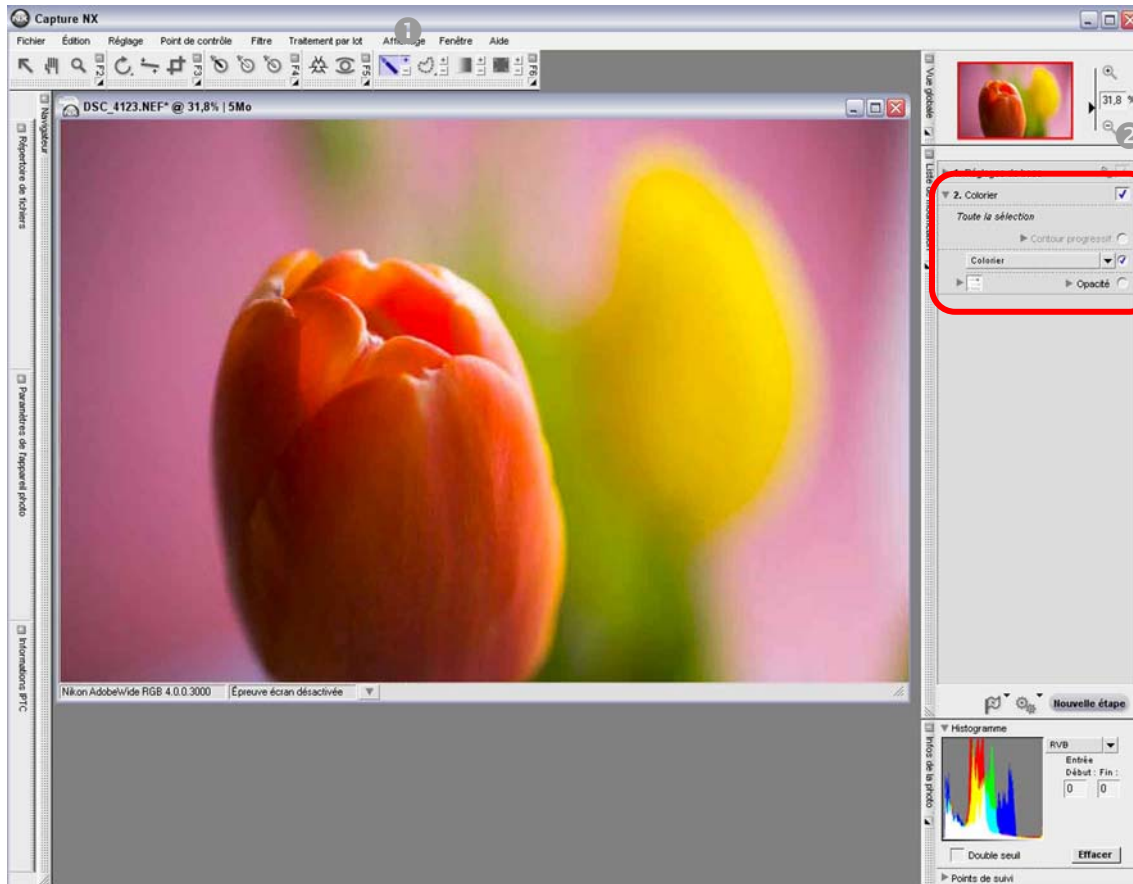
Capture NX

Fichier Édition Réglage Point de contrôle Filtre Traitement par lot Affichage Fenêtre Aide

1

F2 F3 F4 F5 F6

Navigateur

Répertoire de fichiers

Paramètres de l'appareil photo

Informations IPTC

DSC_4123.NEF* @ 31,8% | 5Mo

Nikon AdobeWide RGB 4.0.0.3000 Épreuve écran désactivée

Vue globale

31,8 %

2

Liste de modification

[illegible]

2. Colorier

Toute la sélection

Contour progressif

Colorier

Opacité

Nouvelle étape

Infos de la photo

Histogramme

RVB

Entrée

Début : Fin :

0 0

Double seuil

Effacer

Points de suivi